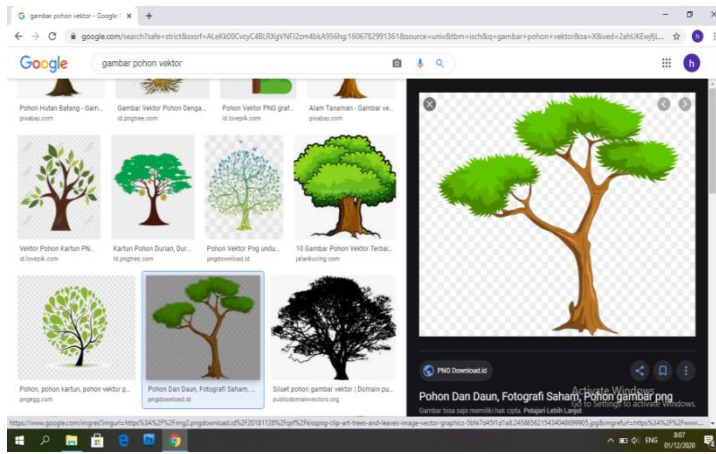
G gambar pohon vektor - Google I ×  +

google.com/search?safe=strict&sxsrf=ALeKk00CvcyC4BLRXgVNFI2zm4bkA956hg:1606782991361&source=univ&tbm=isch&q=gambar+pohon+vektor&sa=X&ved=2ahUKEwjfjL...

Google  gambar pohon vektor

Pohon Hutan Batang - Gam... pixabay.com
Gambar Vektor Pohon Denga... id.pngtree.com
Pohon Vektor PNG graf... id.lovepik.com
Alam Tanaman - Gambar ve... pixabay.com

Vektor Pohon Kartun PN... id.lovepik.com
Kartun Pohon Durian, Dur... id.pngtree.com
Pohon Vektor Png undu... pngdownload.id
10 Gambar Pohon Vektor Terbai... jalankucing.com

Pohon, pohon kartun, pohon vektor p... pngegg.com
Pohon Dan Daun, Fotografi Saham, ... pngdownload.id
Siluet pohon gambar vektor | Domain pu... publicdomainvectors.org

PNG Download.id

Pohon Dan Daun, Fotografi Saham, Pohon gambar png

Gambar bisa saja memiliki hak cipta. Pelajari Lebih Lanjut

Activate Windows
Go to Settings to activate Windows.

https://www.google.com/imgres?imgurl=https%3A%2F%2Fimg2.pngdownload.id%2F20181128%2Fqpf%2Fkisspng-clip-art-trees-and-leaves-image-vector-graphics-5bfe7d45f1d1a8.2458856215434048699905.jpg&imgrefurl=https%3A%2F%2Fwww...

ENG 8:07 01/12/2020